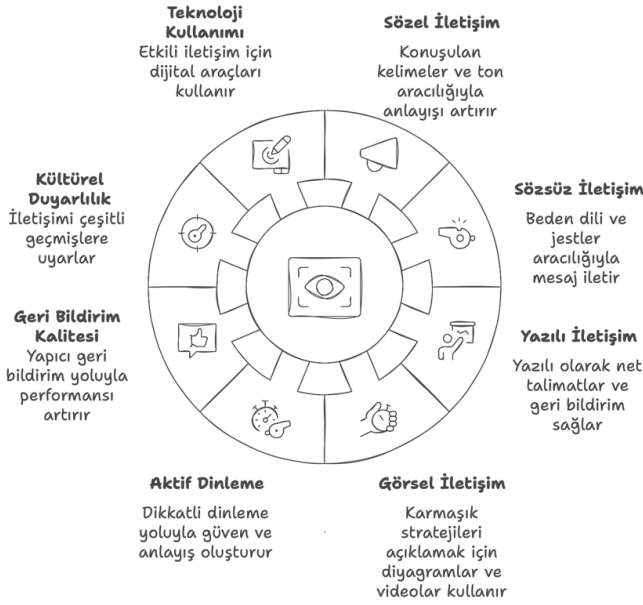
Teknoloji Kullanımı
Etkili iletişim için dijital araçları kullanır

Sözel İletişim
Konuşulan kelimeler ve ton aracılığıyla anlayışı artırır

Kültürel Duyarlılık
İletişimi çeşitli geçmişlere uyarlar

Sözsüz İletişim
Beden dili ve jestler aracılığıyla mesaj iletir

Geri Bildirim Kalitesi
Yapıcı geri bildirim yoluyla performansı artırır

Yazılı İletişim
Yazılı olarak net talimatlar ve geri bildirim sağlar

Aktif Dinleme
Dikkatli dinleme yoluyla güven ve anlayış oluşturur

Görsel İletişim
Karmaşık stratejileri açıklamak için diyagramlar ve videolar kullanır